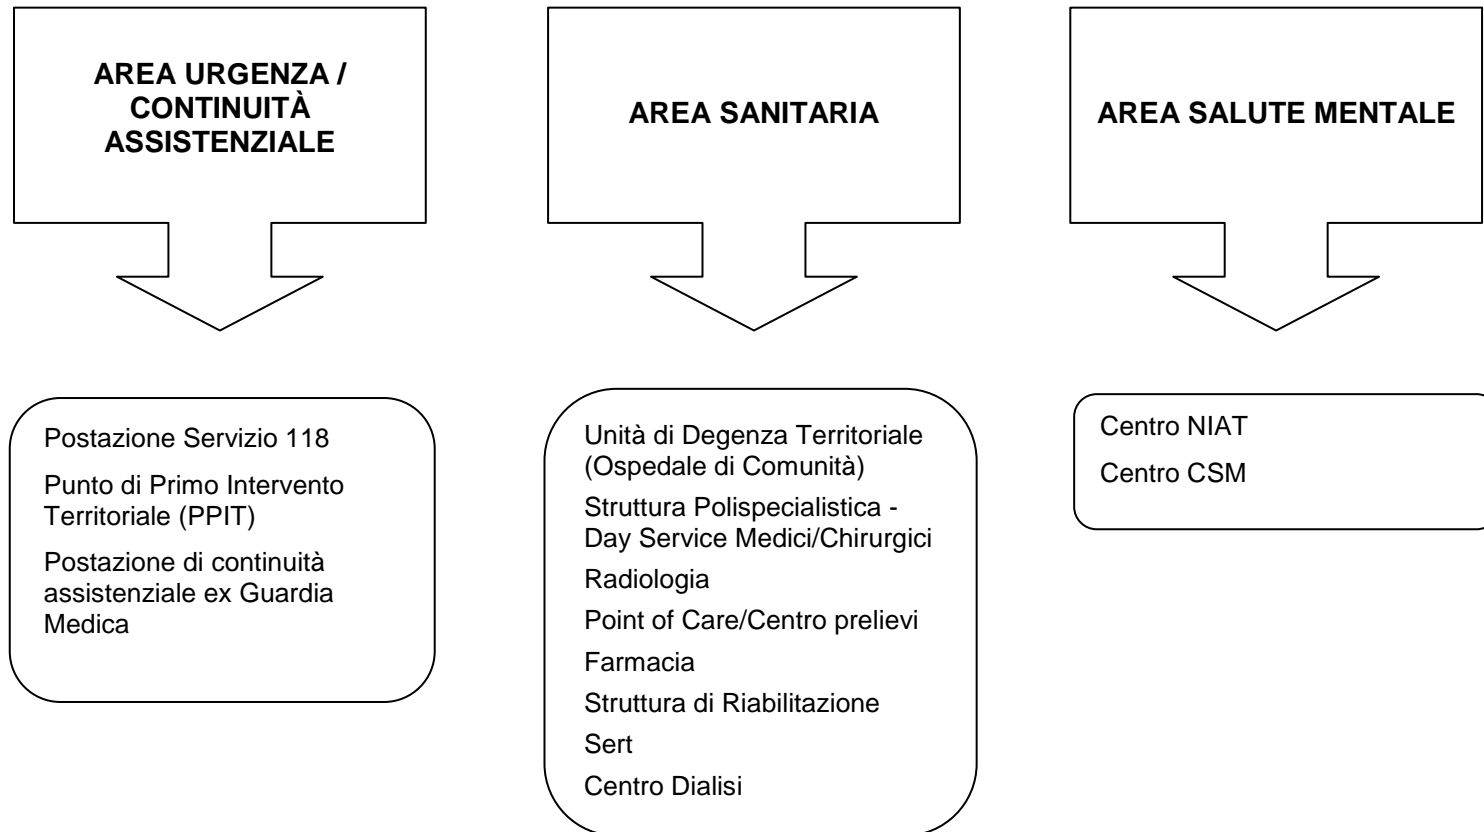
AREA URGENZA / CONTINUITÀ ASSISTENZIALE

Postazione Servizio 118

Punto di Primo Intervento Territoriale (PPIT)

Postazione di continuità assistenziale ex Guardia Medica

AREA SANITARIA

Unità di Degenza Territoriale (Ospedale di Comunità)

Struttura Polispecialistica - Day Service Medici/Chirurgici

Radiologia

Point of Care/Centro prelievi

Farmacia

Struttura di Riabilitazione

Sert

Centro Dialisi

AREA SALUTE MENTALE

Centro NIAT

Centro CSM